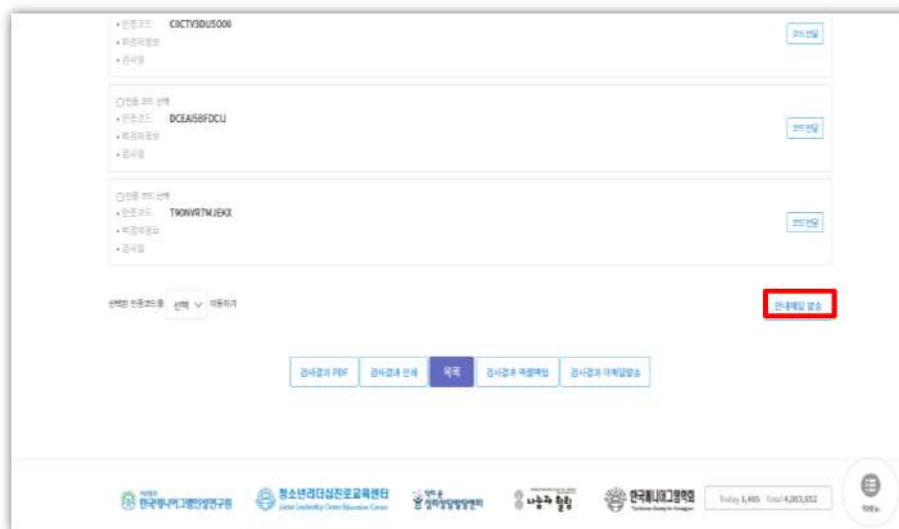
• 인증코드 C0CTV3DU5O00
• 피검사정보
• 검사일
코드전달

○ 인증 코드 선택
• 인증코드 DCEAI5BFDCU
• 피검사정보
• 검사일
코드전달

○ 인증 코드 선택
• 인증코드 T90NVR7MJEKX
• 피검사정보
• 검사일
코드전달

선택된 인증코드를 선택 이동하기
안내메일 발송

검사결과 PDF 검사결과 인쇄 목록 검사결과 엑셀백업 검사결과 이메일발송

한국에니어그램인성연구원 청소년리더십진로교육센터 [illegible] 나눔과 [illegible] 한국에니어그램학회 Today 1,485 Total 4,203,652